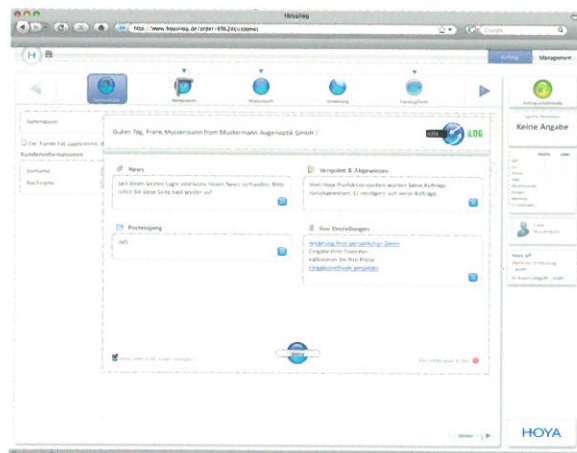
Hoyalog

http://www.hoyalog.de/order-49624/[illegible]

Google

Auftrag

Management

Kundenauswahl

Rahmenauswahl

Glasauswahl

Veredelung

Fassungsform

Auftragsübersicht

Kundennummer

Der Kunde hat zugestimmt, d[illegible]

Kundeninformationen

Vorname

Nachname

Guten Tag, Frank Mustermann from Mustermann Augenoptik GmbH !

iLOG

News

Seit Ihrem letzten Login sind keine neuen News vorhanden. Bitte sehen Sie diese Seite bald wieder an!

Versendet & Abgelehntes

Vom Hoya Produktionszentrum wurden keine Aufträge zurückgewiesen. 11 erledigten sich seine Aufträge

Posteingang

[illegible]

Ihre Einstellungen

Änderung Ihrer persönlichen Daten

Eingabe Ihrer Favoriten

Kalkulieren Sie Ihre Preise

Eingabemethode anpassen

Hoya

Weiter

Letzte Bestellung

Keine Angabe

HOYA